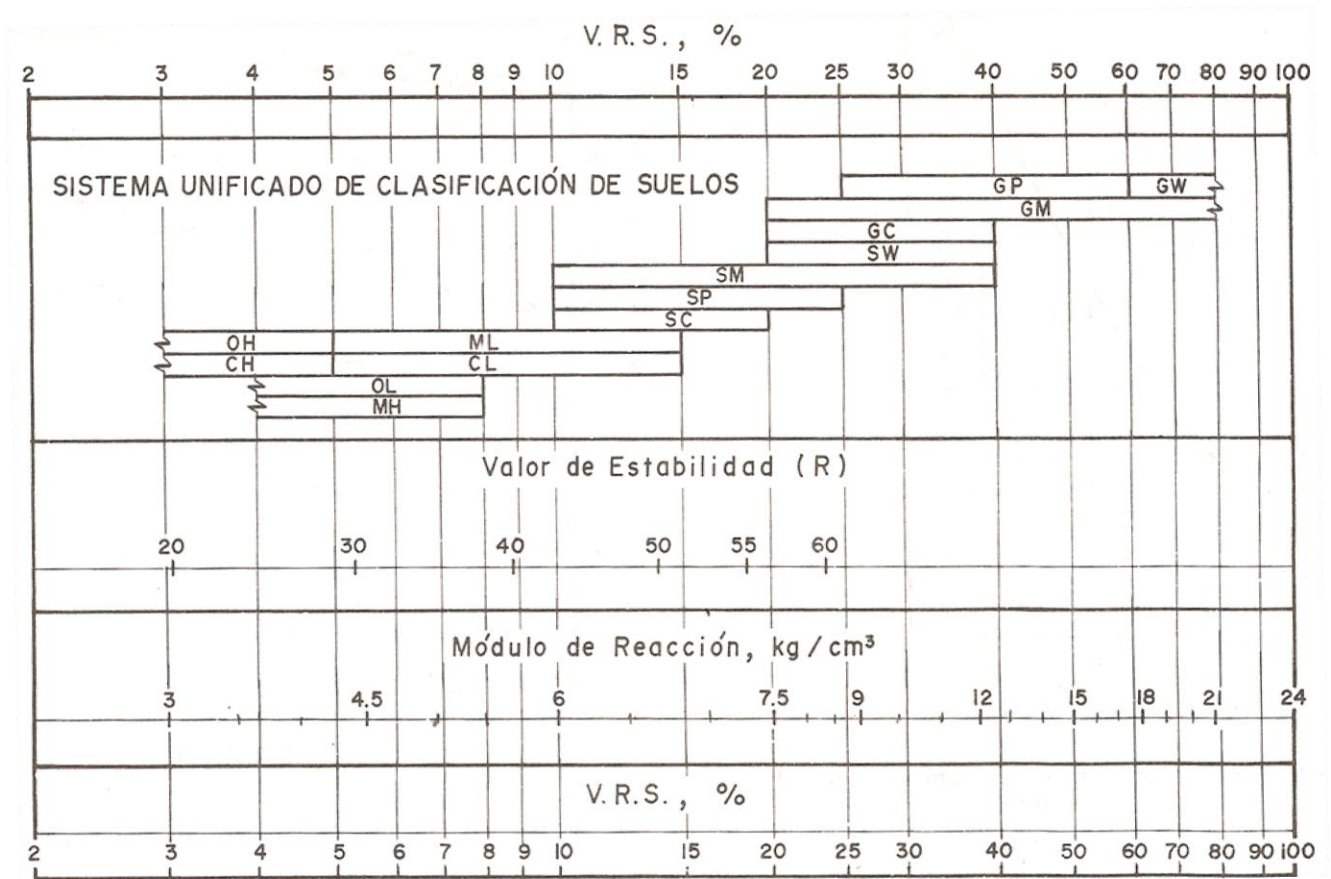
V. R. S., %

2 3 4 5 6 7 8 9 10 15 20 25 30 40 50 60 70 80 90 100

SISTEMA UNIFICADO DE CLASIFICACIÓN DE SUELOS

GP
GW
GM
GC
SW
SM
SP
SC
OH
ML
CH
CL
OL
MH

Valor de Estabilidad (R)

20 30 40 50 55 60

Módulo de Reacción, kg / cm³

3 4.5 6 7.5 9 12 15 18 21 24

V. R. S., %

2 3 4 5 6 7 8 9 10 15 20 25 30 40 50 60 70 80 90 100